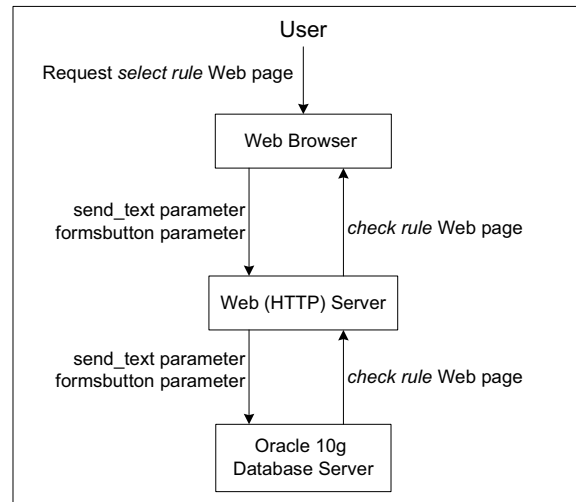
User

Request *select rule* Web page

Web Browser

send_text parameter
formsbutton parameter

*check rule* Web page

Web (HTTP) Server

send_text parameter
formsbutton parameter

*check rule* Web page

Oracle 10g
Database Server